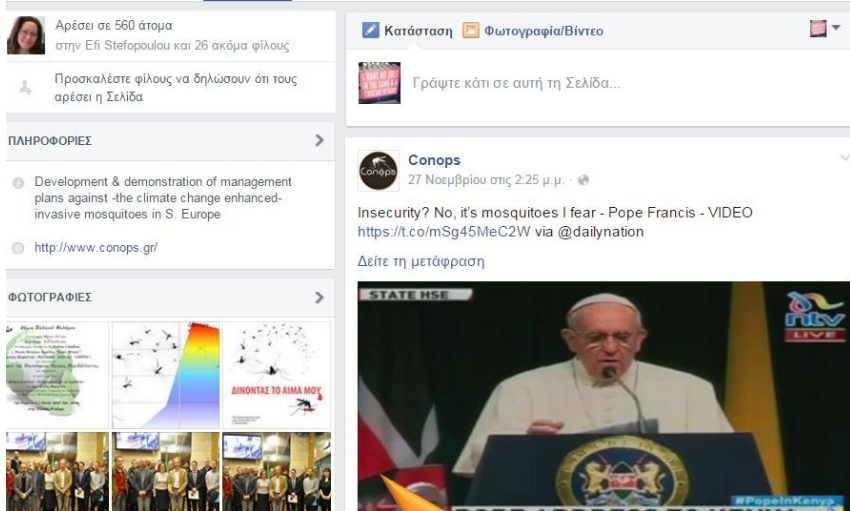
Αρέσει σε 560 άτομα
στην Efi Stefopoulou και 26 ακόμα φίλους

Προσκαλέστε φίλους να δηλώσουν ότι τους αρέσει η Σελίδα

ΠΛΗΡΟΦΟΡΙΕΣ

Development & demonstration of management plans against -the climate change enhanced-invasive mosquitoes in S. Europe

http://www.conops.gr/

ΦΩΤΟΓΡΑΦΙΕΣ

ΔΙΝΟΝΤΑΣ ΤΟ ΑΙΜΑ ΜΟΥ

Κατάσταση Φωτογραφία/Βίντεο

Γράψτε κάτι σε αυτή τη Σελίδα...

Conops
27 Νοεμβρίου στις 2:25 μ.μ.

Insecurity? No, it's mosquitoes I fear - Pope Francis - VIDEO https://t.co/mSg45MeC2W via @dailynation

Δείτε τη μετάφραση

STATE HSE
ntv LIVE
#PopeInKenya
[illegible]